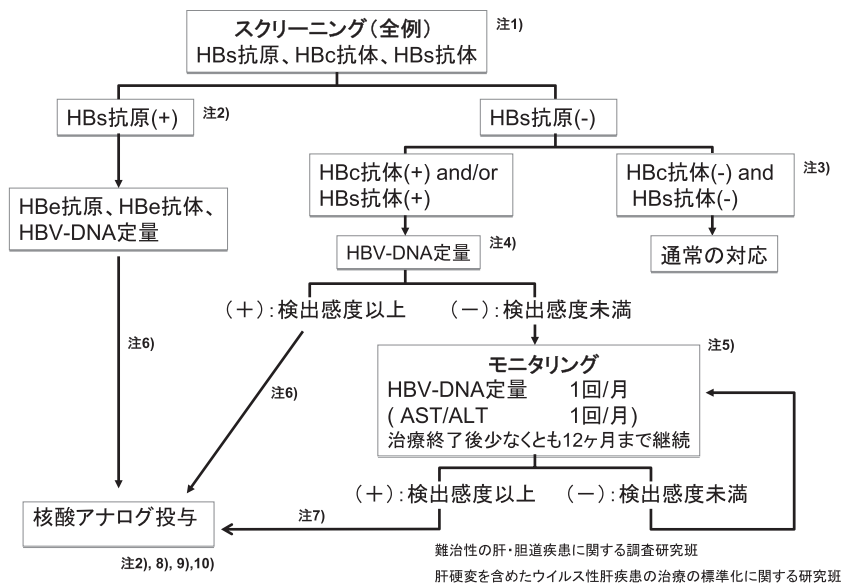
スクリーニング（全例）
HBs抗原、HBc抗体、HBs抗体

注1)

HBs抗原(+)

注2)

HBs抗原(-)

HBc抗体(+) and/or HBs抗体(+)

HBc抗体(-) and HBs抗体(-)

注3)

HBe抗原、HBe抗体、HBV-DNA定量

HBV-DNA定量

注4)

通常の対応

（＋）：検出感度以上

（－）：検出感度未満

注6)

注6)

モニタリング
HBV-DNA定量　1回/月
( AST/ALT　1回/月)
治療終了後少なくとも12ヶ月まで継続

注5)

（＋）：検出感度以上

（－）：検出感度未満

核酸アナログ投与

注7)

注2), 8), 9),10)

難治性の肝・胆道疾患に関する調査研究班

肝硬変を含めたウイルス性肝疾患の治療の標準化に関する研究班